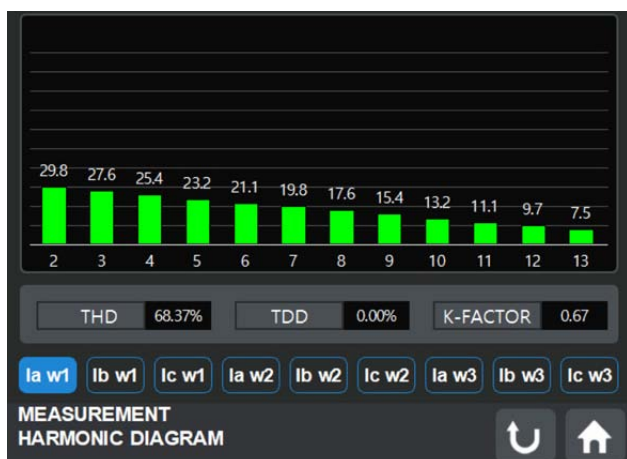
29.8 27.6 25.4 23.2 21.1 19.8 17.6 15.4 13.2 11.1 9.7 7.5

2 3 4 5 6 7 8 9 10 11 12 13

THD 68.37%

TDD 0.00%

K-FACTOR 0.67

Ia w1 Ib w1 Ic w1 Ia w2 Ib w2 Ic w2 Ia w3 Ib w3 Ic w3

MEASUREMENT
HARMONIC DIAGRAM